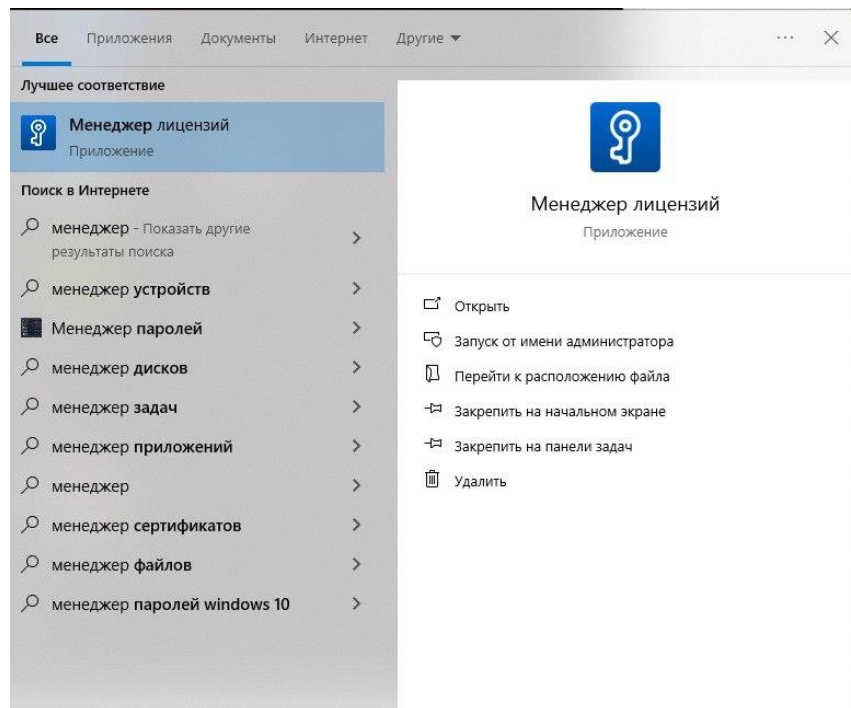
Все Приложения Документы Интернет Другие ▾ ··· ✕

Лучшее соответствие

Менеджер лицензий
Приложение

Поиск в Интернете

менеджер - Показать другие результаты поиска >

менеджер устройств >

Менеджер паролей >

менеджер дисков >

менеджер задач >

менеджер приложений >

менеджер >

менеджер сертификатов >

менеджер файлов >

менеджер паролей windows 10 >

Менеджер лицензий
Приложение

Открыть

Запуск от имени администратора

Перейти к расположению файла

Закрепить на начальном экране

Закрепить на панели задач

Удалить